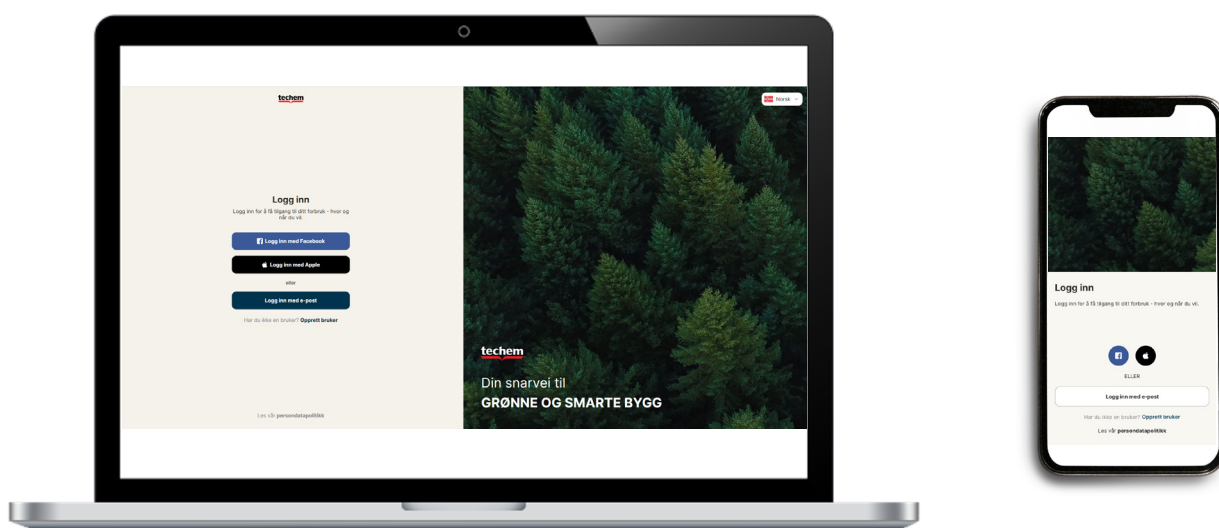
techem

Logg inn

Logg inn for å få tilgang til ditt forbruk - hvor og når du vil.

Logg inn med Facebook

Logg inn med Apple

eller

Logg inn med e-post

Har du ikke en bruker? Opprett bruker

Les vår personvernpolitikk

Norsk

techem

Din snarvei til
GRØNNE OG SMARTE BYGG

Logg inn

Logg inn for å få tilgang til ditt forbruk - hvor og når du vil.

ELLER

Logg inn med e-post

Har du ikke en bruker? Opprett bruker

Les vår personvernpolitikk